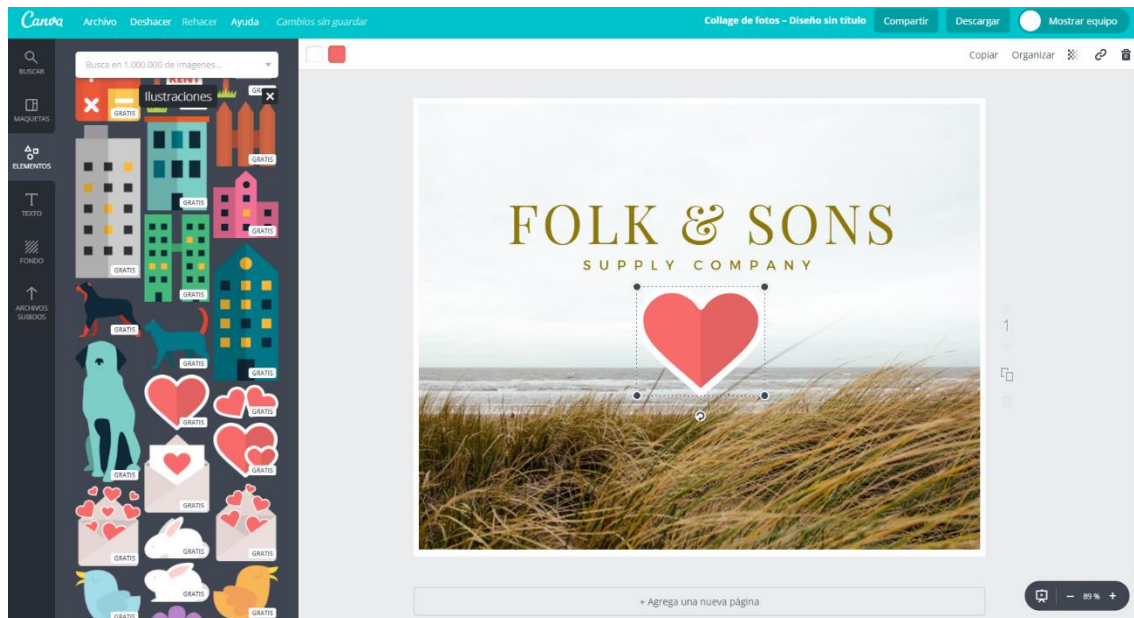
Canva Archivo Deshacer Rehacer Ayuda Cambios sin guardar

Collage de fotos – Diseño sin título Compartir Descargar Mostrar equipo

BUSCAR

MAQUETAS

ELEMENTOS

TEXTO

FONDO

ARCHIVOS SUBIDOS

Busca en 1.000.000 de imágenes...

Ilustraciones

RENT

GRATIS GRATIS GRATIS GRATIS GRATIS GRATIS GRATIS GRATIS GRATIS GRATIS GRATIS GRATIS GRATIS GRATIS GRATIS GRATIS GRATIS GRATIS GRATIS GRATIS GRATIS GRATIS

Copiar Organizar

FOLK & SONS

SUPPLY COMPANY

1

+ Agrega una nueva página

89 %